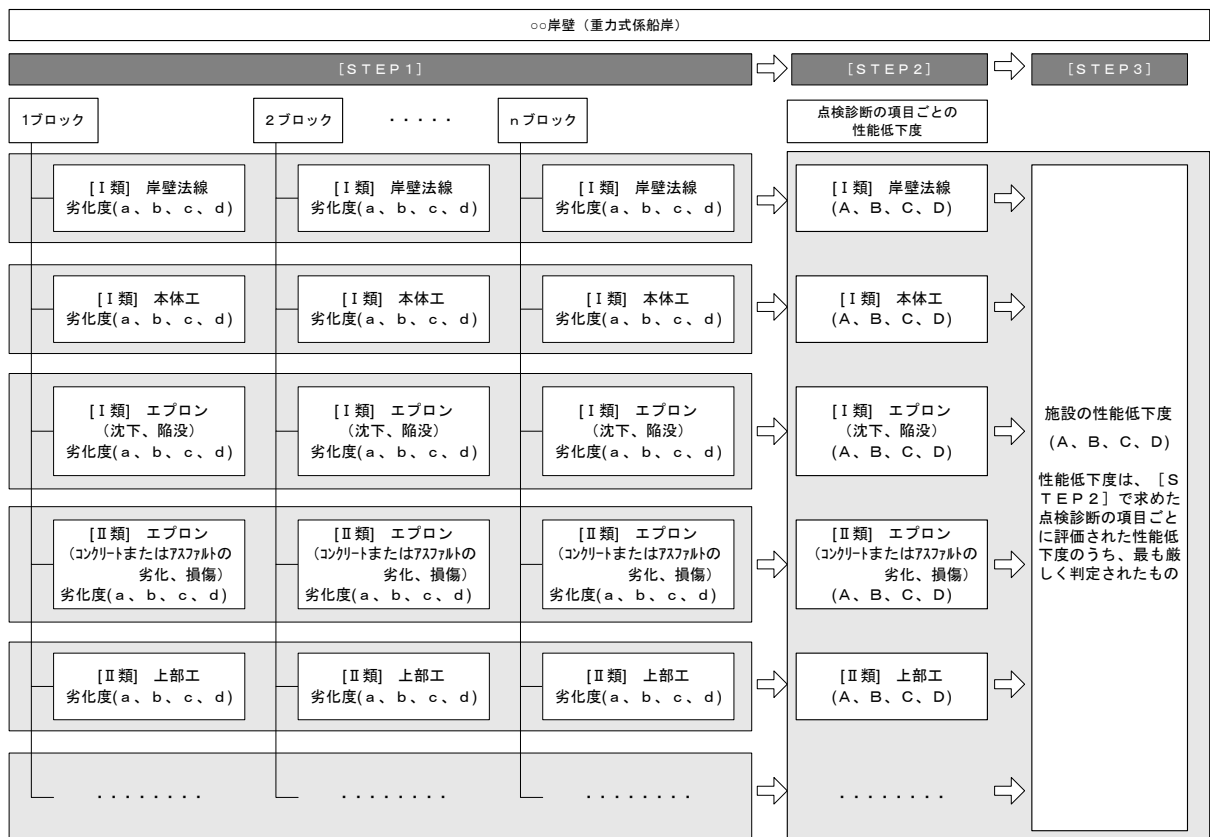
○○岸壁（重力式係船岸）

［ＳＴＥＰ１］

［ＳＴＥＰ２］

［ＳＴＥＰ３］

1ブロック

２ブロック

・・・・・

ｎブロック

点検診断の項目ごとの性能低下度

［Ｉ類］ 岸壁法線
劣化度(ａ、ｂ、ｃ、ｄ)

［Ｉ類］ 岸壁法線
劣化度(ａ、ｂ、ｃ、ｄ)

［Ｉ類］ 岸壁法線
劣化度(ａ、ｂ、ｃ、ｄ)

［Ｉ類］ 岸壁法線
(Ａ、Ｂ、Ｃ、Ｄ)

［Ｉ類］ 本体工
劣化度(ａ、ｂ、ｃ、ｄ)

［Ｉ類］ 本体工
劣化度(ａ、ｂ、ｃ、ｄ)

［Ｉ類］ 本体工
劣化度(ａ、ｂ、ｃ、ｄ)

［Ｉ類］ 本体工
(Ａ、Ｂ、Ｃ、Ｄ)

［Ｉ類］ エプロン
（沈下、陥没）
劣化度(ａ、ｂ、ｃ、ｄ)

［Ｉ類］ エプロン
（沈下、陥没）
劣化度(ａ、ｂ、ｃ、ｄ)

［Ｉ類］ エプロン
（沈下、陥没）
劣化度(ａ、ｂ、ｃ、ｄ)

［Ｉ類］ エプロン
（沈下、陥没）
(Ａ、Ｂ、Ｃ、Ｄ)

［Ⅱ類］ エプロン
（コンクリートまたはアスファルトの劣化、損傷）
劣化度(ａ、ｂ、ｃ、ｄ)

［Ⅱ類］ エプロン
（コンクリートまたはアスファルトの劣化、損傷）
劣化度(ａ、ｂ、ｃ、ｄ)

［Ⅱ類］ エプロン
（コンクリートまたはアスファルトの劣化、損傷）
劣化度(ａ、ｂ、ｃ、ｄ)

［Ⅱ類］ エプロン
（コンクリートまたはアスファルトの劣化、損傷）
(Ａ、Ｂ、Ｃ、Ｄ)

［Ⅱ類］ 上部工
劣化度(ａ、ｂ、ｃ、ｄ)

［Ⅱ類］ 上部工
劣化度(ａ、ｂ、ｃ、ｄ)

［Ⅱ類］ 上部工
劣化度(ａ、ｂ、ｃ、ｄ)

［Ⅱ類］ 上部工
(Ａ、Ｂ、Ｃ、Ｄ)

・・・・・・・・

・・・・・・・・

・・・・・・・・

・・・・・・・・

施設の性能低下度
(Ａ、Ｂ、Ｃ、Ｄ)

性能低下度は、［ＳＴＥＰ２］で求めた点検診断の項目ごとに評価された性能低下度のうち、最も厳しく判定されたもの